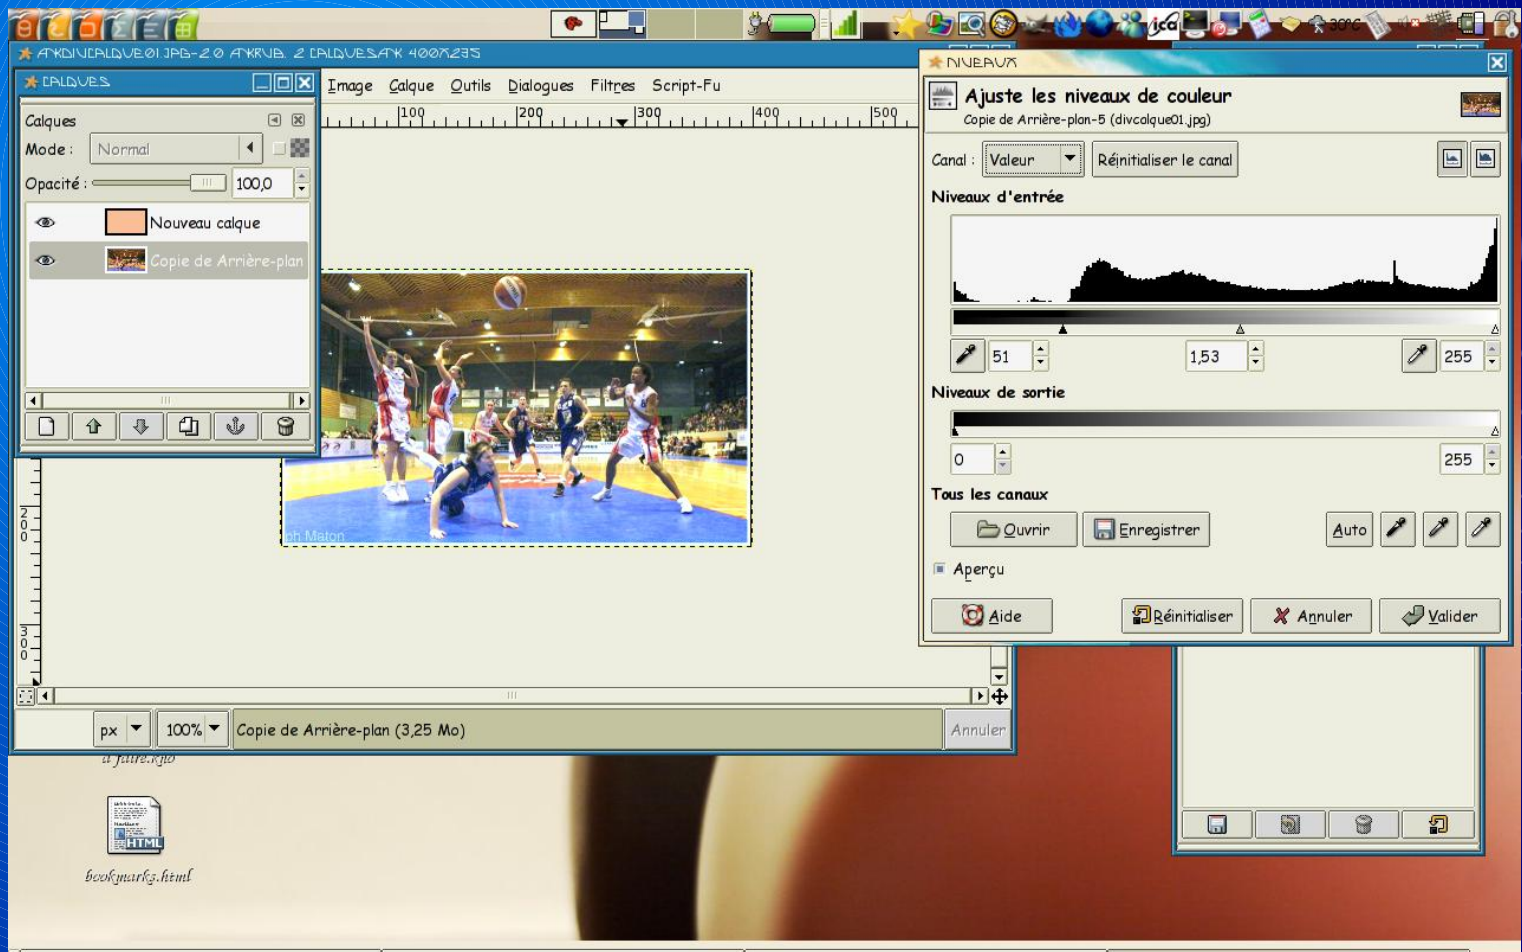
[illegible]DIVCALQUE01.JPG-2.0 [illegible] 2 CALQUES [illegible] 400x235

CALQUES

Calques

Mode : Normal

Opacité : 100,0

Nouveau calque

Copie de Arrière-plan

Image Calque Outils Dialogues Filtres Script-Fu

100 200 300 400 500

200

300

ph Maton

px 100% Copie de Arrière-plan (3,25 Mo) Annuler

a faire.kjo

bookmarks.html

NIVEAUX

Ajuste les niveaux de couleur

Copie de Arrière-plan-5 (divcalque01.jpg)

Canal : Valeur Réinitialiser le canal

Niveaux d'entrée

51 1,53 255

Niveaux de sortie

0 255

Tous les canaux

Ouvrir Enregistrer Auto

Aperçu

Aide Réinitialiser Annuler Valider